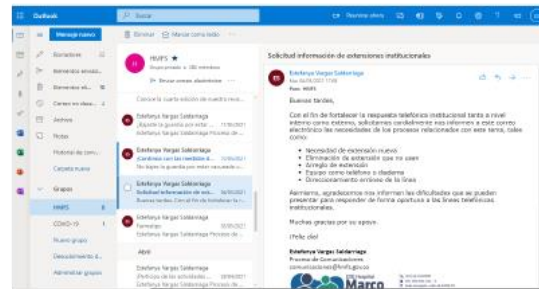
Outlook

Buscar

Reunirse ahora

Mensaje nuevo

Eliminar

Marcar como leído

Borradores

Elementos enviados

Elementos eli...

Correo no desea...

Archivo

Notas

Historial de conv...

Carpeta nueva

Grupos

HMFS

COVID-19

Nuevo grupo

Descubrimiento d...

Administrar grupos

HMFS ★

Grupo privado · 180 miembros

Enviar correo electrónico

Conoce la cuarta edición de nuestra revi...

Estefanya Vargas Saldarriaga

Estefanya Vargas Saldarriaga

¡Celebra con las medidas d...

Estefanya Vargas Saldarriaga

Solicitud información de ext...

Buenas tardes. Con el fin de fortalecer la respuesta...

Estefanya Vargas Saldarriaga

Formación

Abril

Estefanya Vargas Saldarriaga

Estefanya Vargas Saldarriaga

Solicitud información de extensiones institucionales

ES

Estefanya Vargas Saldarriaga

Para: HMFS

Buenas tardes,

Con el fin de fortalecer la respuesta telefónica institucional tanto a nivel interno como externo, solicitamos cordialmente nos informen a este correo electrónico las necesidades de los procesos relacionados con este tema, tales como:

- Necesidad de extensión nueva
- Eliminación de extensión que no usan
- Arreglo de extensión
- Equipo como teléfono o diadema
- Direccionamiento erróneo de la línea

Asimismo, agradecemos nos informen las dificultades que se pueden presentar para responder de forma oportuna a las líneas telefónicas institucionales.

Muchas gracias por su apoyo.

¡Feliz día!

Estefanya Vargas Saldarriaga

Proceso de Comunicaciones

comunicaciones@hmfs.gov.co

Hospital Marco